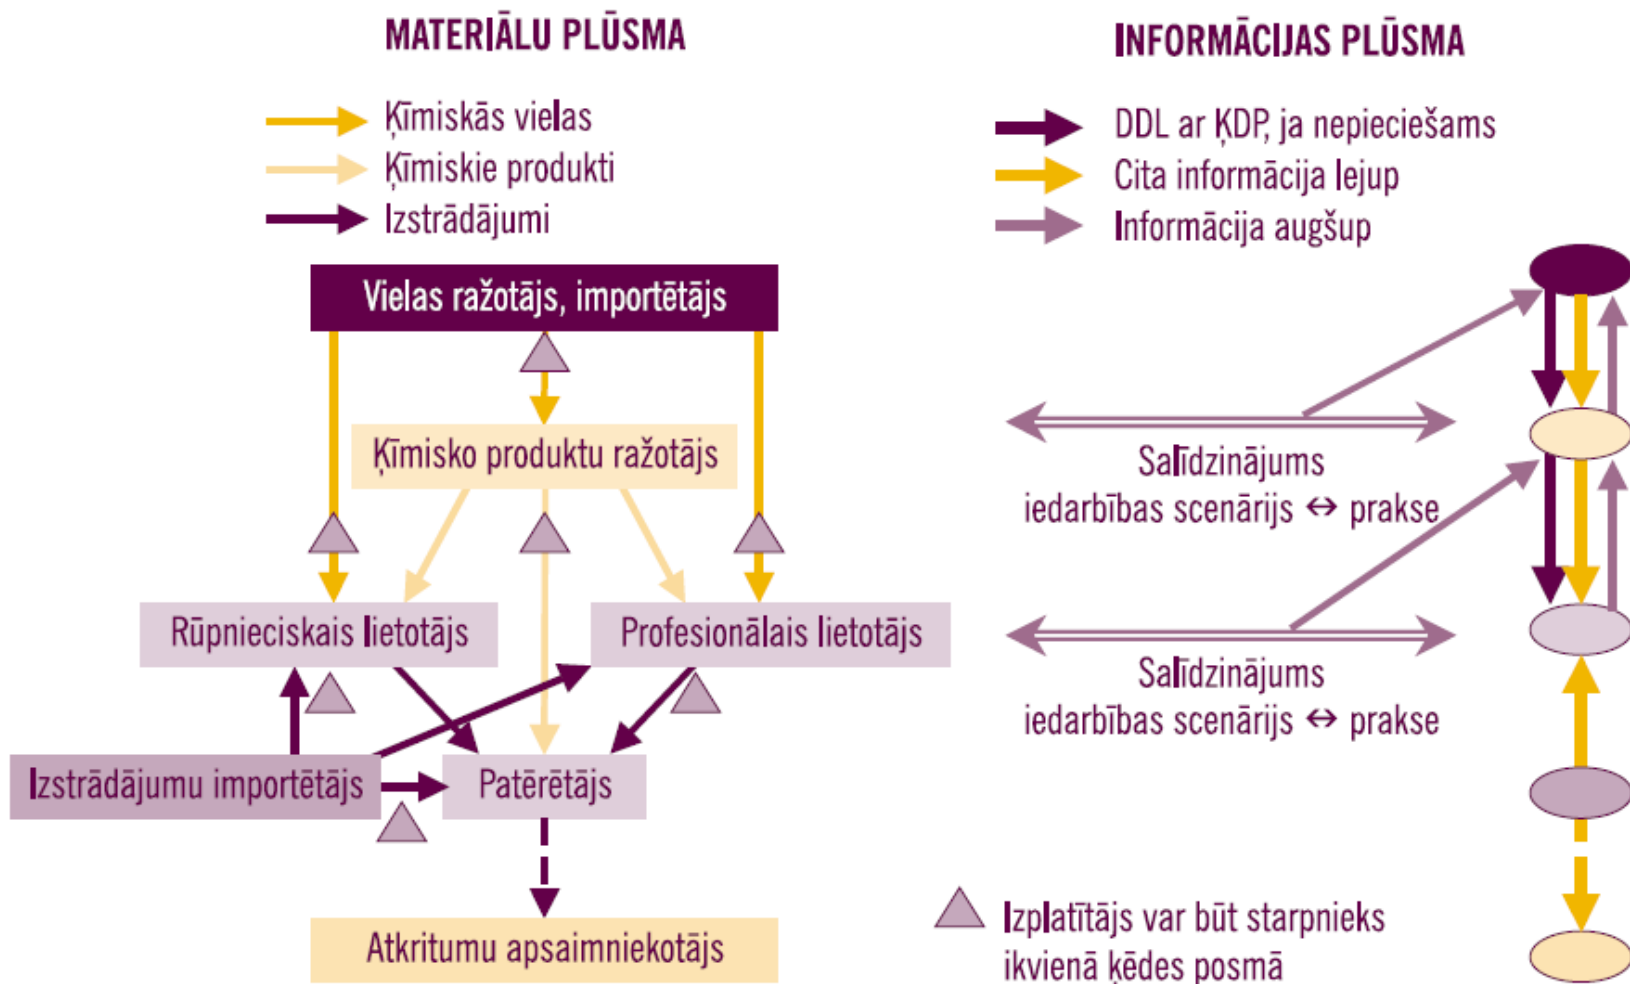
MATERIĀLU PLŪSMA

Ķīmiskās vielas
Ķīmiskie produkti
Izstrādājumi

INFORMĀCIJAS PLŪSMA

DDL ar ĶDP, ja nepieciešams
Cita informācija lejup
Informācija augšup

Vielas ražotājs, importētājs

Ķīmisko produktu ražotājs

Rūpnieciskais lietotājs

Profesionālais lietotājs

Izstrādājumu importētājs

Patērētājs

Atkritumu apsaimniekotājs

Salīdzinājums iedarbības scenārijs ↔ prakse

Salīdzinājums iedarbības scenārijs ↔ prakse

Izplatītājs var būt starpnieks ikvienā ķēdes posmā